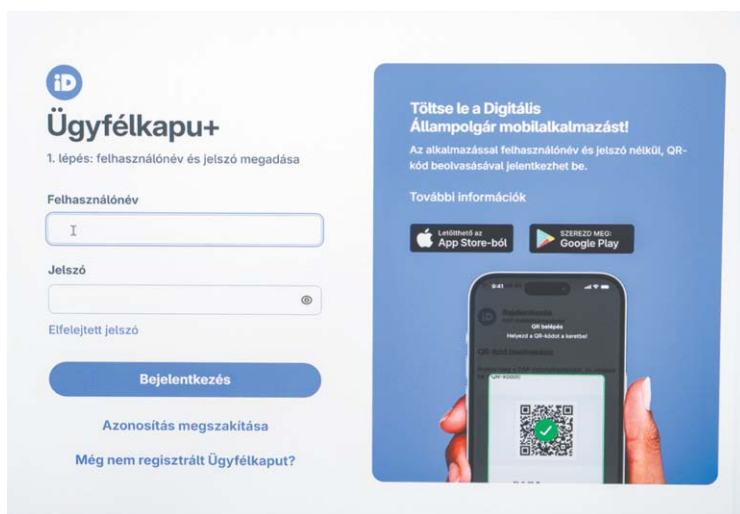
iD

Ügyfélkapu+

1. lépés: felhasználónév és jelszó megadása

Felhasználónév

Jelszó

Elfelejtett jelszó

Bejelentkezés

Azonosítás megszakítása

Még nem regisztrált Ügyfélkaput?

Töltse le a Digitális Állampolgár mobilalkalmazást!

Az alkalmazással felhasználónév és jelszó nélkül, QR-kód beolvasásával jelentkezhet be.

További információk

Letölthető az App Store-ból

SZEREZD MEG: Google Play

9:41

Bejelentkezés

QR belépés

Helyezd a QR-kódot a keretbe!

QR-kód beolvasása

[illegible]